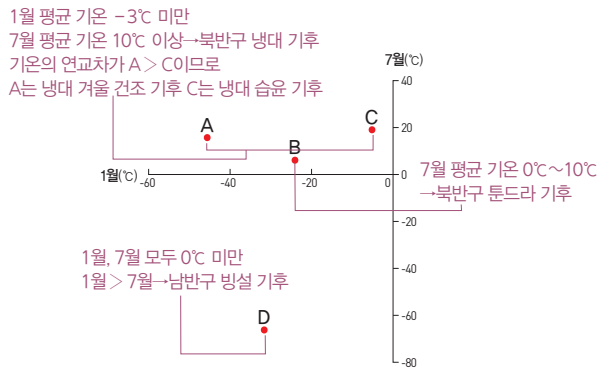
1월 평균 기온 −3℃ 미만
7월 평균 기온 10℃ 이상→북반구 냉대 기후
기온의 연교차가 A > C이므로
A는 냉대 겨울 건조 기후 C는 냉대 습윤 기후

7월(℃)
40
20
0
−20
−40
−60
−80

1월(℃) −60 −40 −20 0

A
B
C

7월 평균 기온 0℃~10℃
→북반구 툰드라 기후

1월, 7월 모두 0℃ 미만
1월 > 7월→남반구 빙설 기후

D